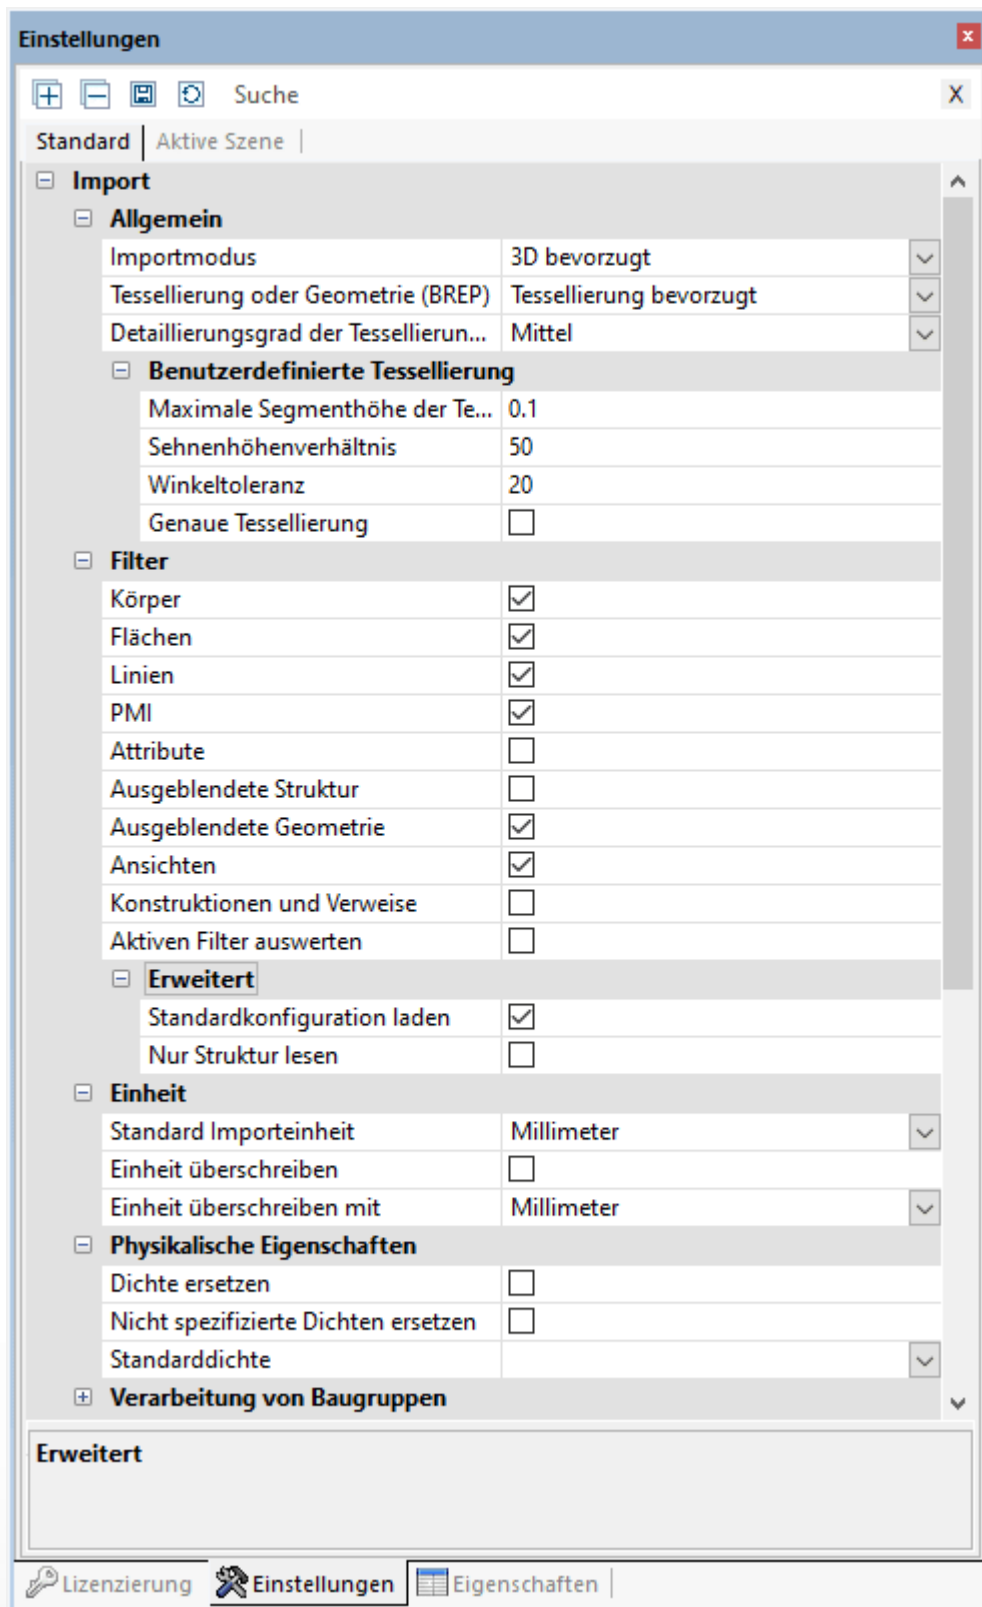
Einstellungen

Suche X

Standard | Aktive Szene

Import

Allgemein

| | |
|---|---|
| Importmodus | 3D bevorzugt |
| Tessellierung oder Geometrie (BREP) | Tessellierung bevorzugt |
| Detaillierungsgrad der Tessellierun... | Mittel |

Benutzerdefinierte Tessellierung

| | |
|---|---|
| Maximale Segmenthöhe der Te... | 0.1 |
| Sehnenhöhenverhältnis | 50 |
| Winkeltoleranz | 20 |
| Genaue Tessellierung | ☐ |

Filter

| | |
|---|---|
| Körper | ☑ |
| Flächen | ☑ |
| Linien | ☑ |
| PMI | ☑ |
| Attribute | ☐ |
| Ausgeblendete Struktur | ☐ |
| Ausgeblendete Geometrie | ☑ |
| Ansichten | ☑ |
| Konstruktionen und Verweise | ☐ |
| Aktiven Filter auswerten | ☐ |

Erweitert

| | |
|---|---|
| Standardkonfiguration laden | ☑ |
| Nur Struktur lesen | ☐ |

Einheit

| | |
|---|---|
| Standard Importeinheit | Millimeter |
| Einheit überschreiben | ☐ |
| Einheit überschreiben mit | Millimeter |

Physikalische Eigenschaften

| | |
|---|---|
| Dichte ersetzen | ☐ |
| Nicht spezifizierte Dichten ersetzen | ☐ |
| Standarddichte | |

Verarbeitung von Baugruppen

Erweitert

Lizenzierung | Einstellungen | Eigenschaften